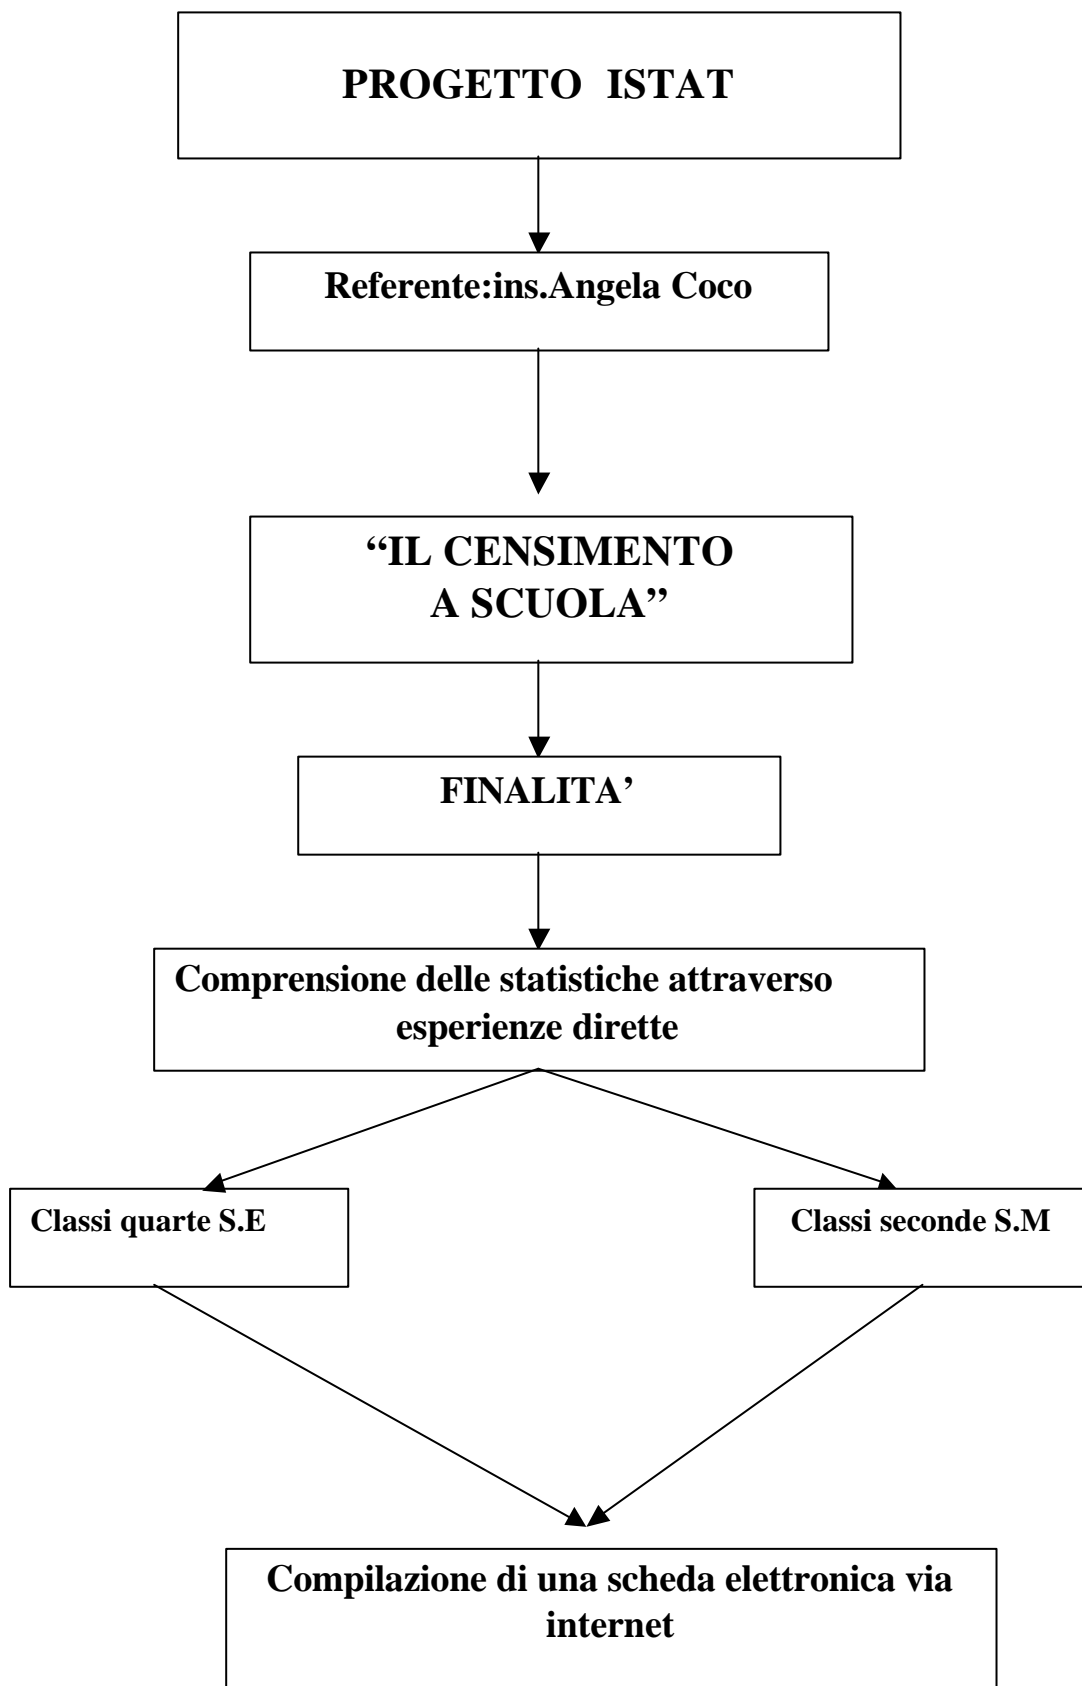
PROGETTO ISTAT

Referente:ins.Angela Coco

"IL CENSIMENTO A SCUOLA"

FINALITA'

Comprensione delle statistiche attraverso esperienze dirette

Classi quarte S.E

Classi seconde S.M

Compilazione di una scheda elettronica via internet